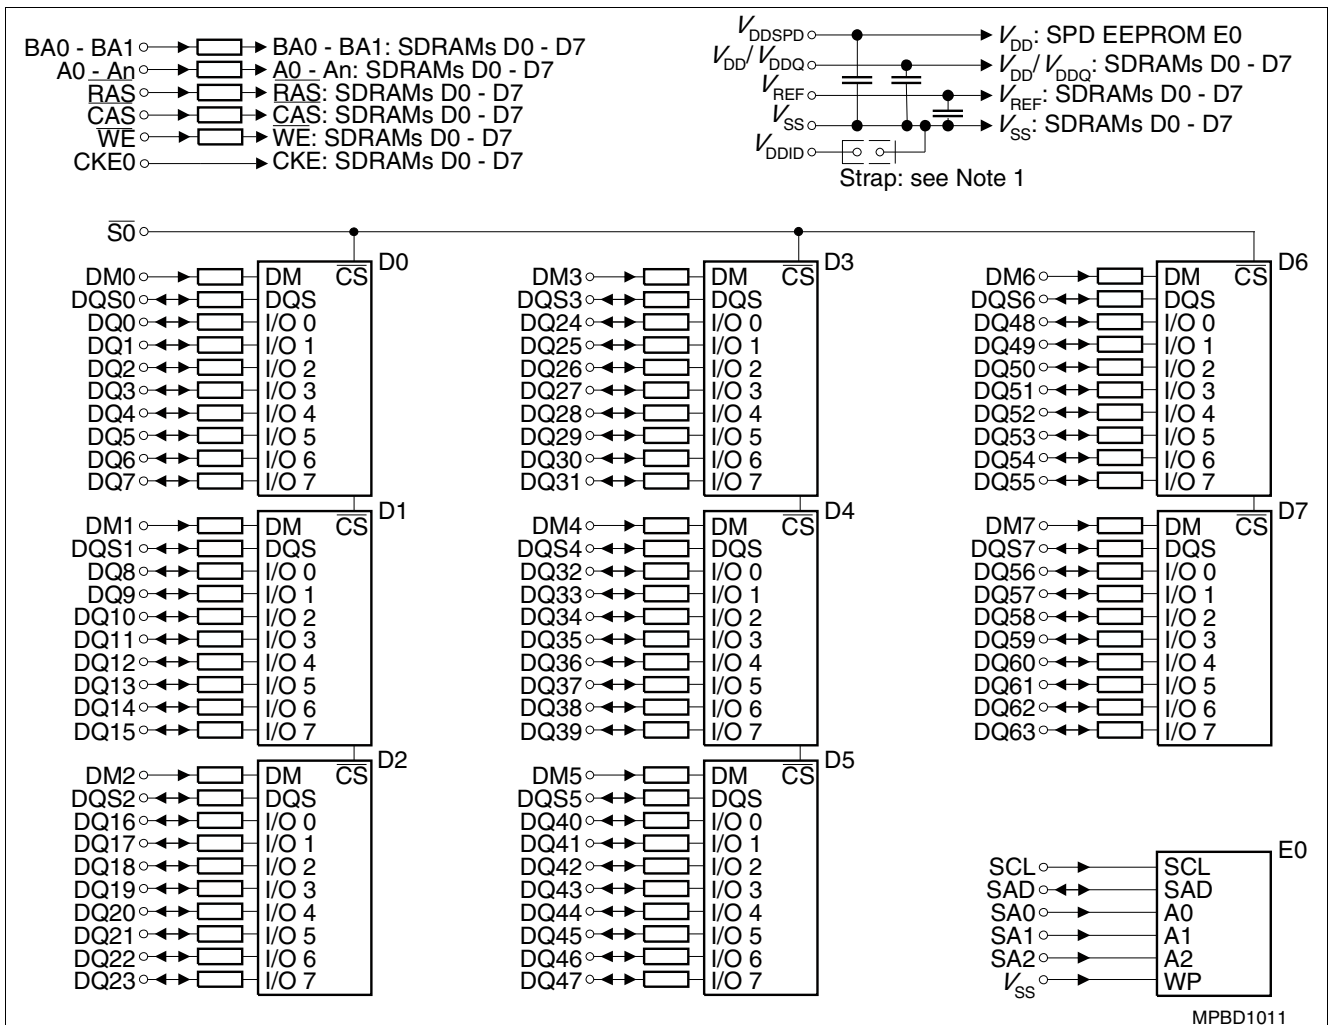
BA0 - BA1 BA0 - BA1: SDRAMs D0 - D7
A0 - An A0 - An: SDRAMs D0 - D7
$\overline{RAS}$ $\overline{RAS}$: SDRAMs D0 - D7
$\overline{CAS}$ $\overline{CAS}$: SDRAMs D0 - D7
$\overline{WE}$ $\overline{WE}$: SDRAMs D0 - D7
CKE0 CKE: SDRAMs D0 - D7

$V_{DDSPD}$ $V_{DD}$: SPD EEPROM E0
$V_{DD}/V_{DDQ}$ $V_{DD}/V_{DDQ}$: SDRAMs D0 - D7
$V_{REF}$ $V_{REF}$: SDRAMs D0 - D7
$V_{SS}$ $V_{SS}$: SDRAMs D0 - D7
$V_{DDID}$
Strap: see Note 1

$\overline{S0}$

D0
DM0 DM $\overline{CS}$
DQS0 DQS
DQ0 I/O 0
DQ1 I/O 1
DQ2 I/O 2
DQ3 I/O 3
DQ4 I/O 4
DQ5 I/O 5
DQ6 I/O 6
DQ7 I/O 7

D1
DM1 DM $\overline{CS}$
DQS1 DQS
DQ8 I/O 0
DQ9 I/O 1
DQ10 I/O 2
DQ11 I/O 3
DQ12 I/O 4
DQ13 I/O 5
DQ14 I/O 6
DQ15 I/O 7

D2
DM2 DM $\overline{CS}$
DQS2 DQS
DQ16 I/O 0
DQ17 I/O 1
DQ18 I/O 2
DQ19 I/O 3
DQ20 I/O 4
DQ21 I/O 5
DQ22 I/O 6
DQ23 I/O 7

D3
DM3 DM $\overline{CS}$
DQS3 DQS
DQ24 I/O 0
DQ25 I/O 1
DQ26 I/O 2
DQ27 I/O 3
DQ28 I/O 4
DQ29 I/O 5
DQ30 I/O 6
DQ31 I/O 7

D4
DM4 DM $\overline{CS}$
DQS4 DQS
DQ32 I/O 0
DQ33 I/O 1
DQ34 I/O 2
DQ35 I/O 3
DQ36 I/O 4
DQ37 I/O 5
DQ38 I/O 6
DQ39 I/O 7

D5
DM5 DM $\overline{CS}$
DQS5 DQS
DQ40 I/O 0
DQ41 I/O 1
DQ42 I/O 2
DQ43 I/O 3
DQ44 I/O 4
DQ45 I/O 5
DQ46 I/O 6
DQ47 I/O 7

D6
DM6 DM $\overline{CS}$
DQS6 DQS
DQ48 I/O 0
DQ49 I/O 1
DQ50 I/O 2
DQ51 I/O 3
DQ52 I/O 4
DQ53 I/O 5
DQ54 I/O 6
DQ55 I/O 7

D7
DM7 DM $\overline{CS}$
DQS7 DQS
DQ56 I/O 0
DQ57 I/O 1
DQ58 I/O 2
DQ59 I/O 3
DQ60 I/O 4
DQ61 I/O 5
DQ62 I/O 6
DQ63 I/O 7

E0
SCL SCL
SAD SAD
SA0 A0
SA1 A1
SA2 A2
$V_{SS}$ WP

MPBD1011